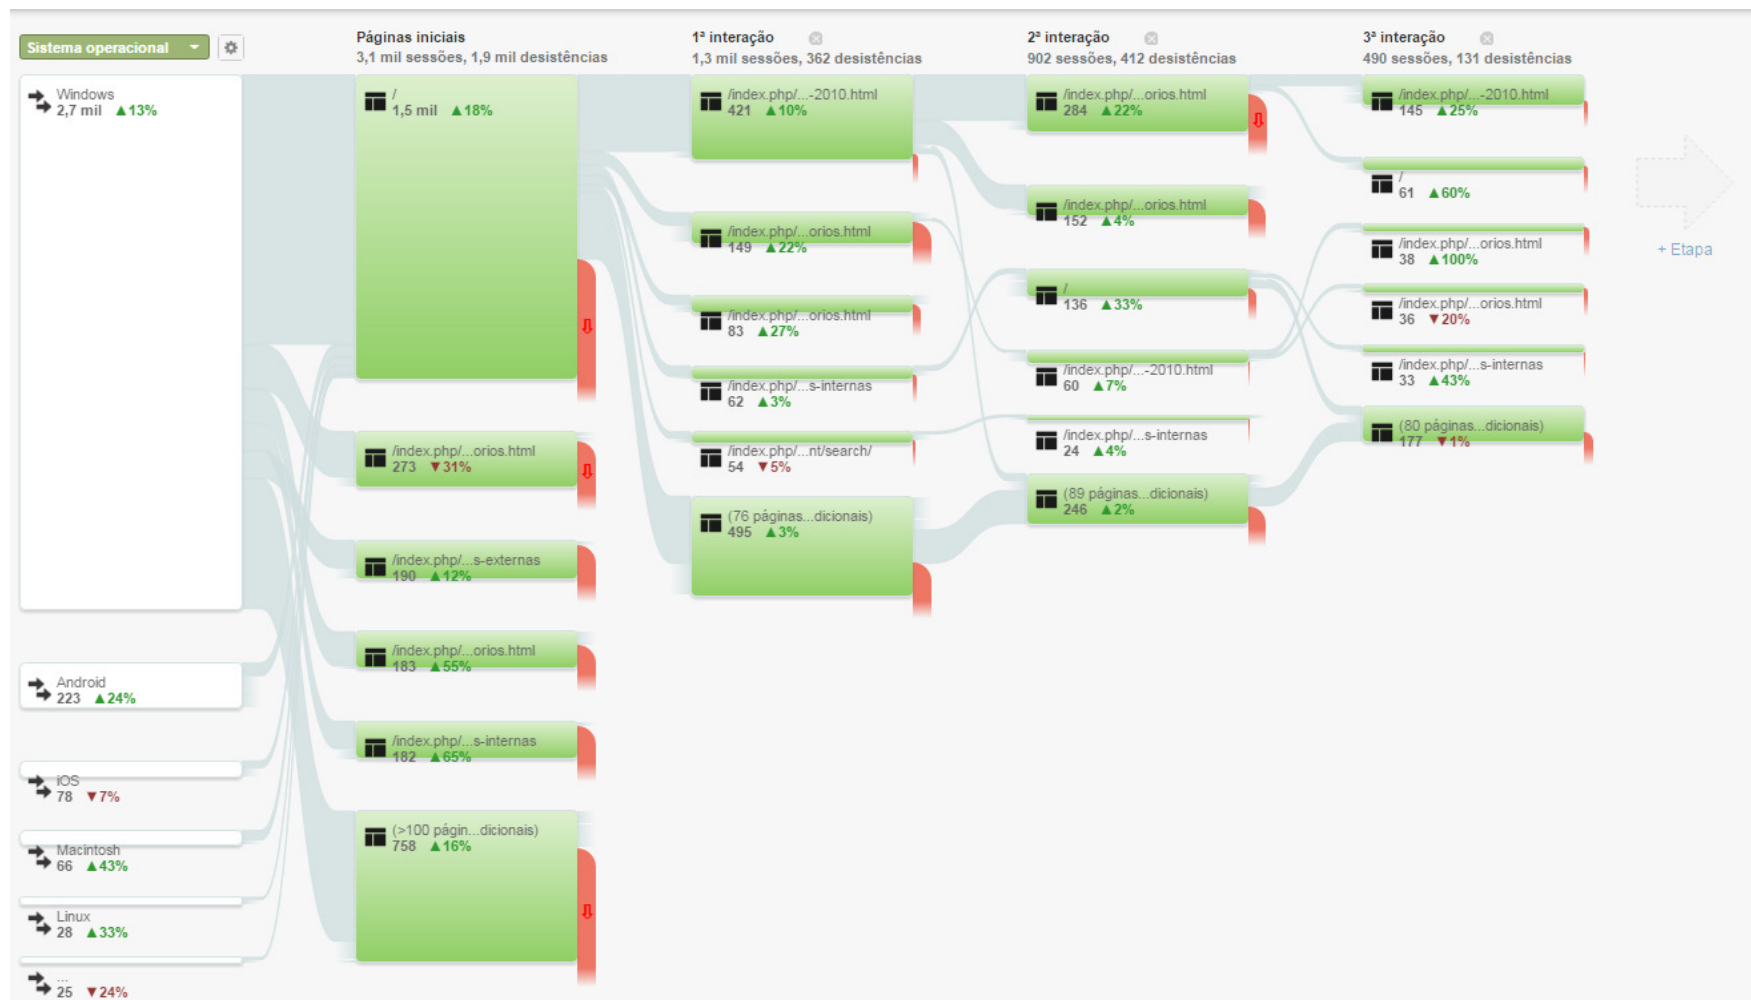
Sistema operacional

Páginas iniciais
3,1 mil sessões, 1,9 mil desistências

1ª interação
1,3 mil sessões, 362 desistências

2ª interação
902 sessões, 412 desistências

3ª interação
490 sessões, 131 desistências

Windows
2,7 mil ▲13%

Android
223 ▲24%

iOS
78 ▼7%

Macintosh
66 ▲43%

Linux
28 ▲33%

...
25 ▼24%

/
1,5 mil ▲18%

/index.php/...orios.html
273 ▼31%

/index.php/...s-externas
190 ▲12%

/index.php/...orios.html
183 ▲55%

/index.php/...s-internas
182 ▲65%

(>100 págin...dicionais)
758 ▲16%

/index.php/...-2010.html
421 ▲10%

/index.php/...orios.html
149 ▲22%

/index.php/...orios.html
83 ▲27%

/index.php/...s-internas
62 ▲3%

/index.php/...nt/search/
54 ▼5%

(76 páginas...dicionais)
495 ▲3%

/index.php/...orios.html
284 ▲22%

/index.php/...orios.html
152 ▲4%

/
136 ▲33%

/index.php/...-2010.html
60 ▲7%

/index.php/...s-internas
24 ▲4%

(89 páginas...dicionais)
246 ▲2%

/index.php/...-2010.html
145 ▲25%

/
61 ▲60%

/index.php/...orios.html
38 ▲100%

/index.php/...orios.html
36 ▼20%

/index.php/...s-internas
33 ▲43%

(80 páginas...dicionais)
177 ▼1%

+ Etapa